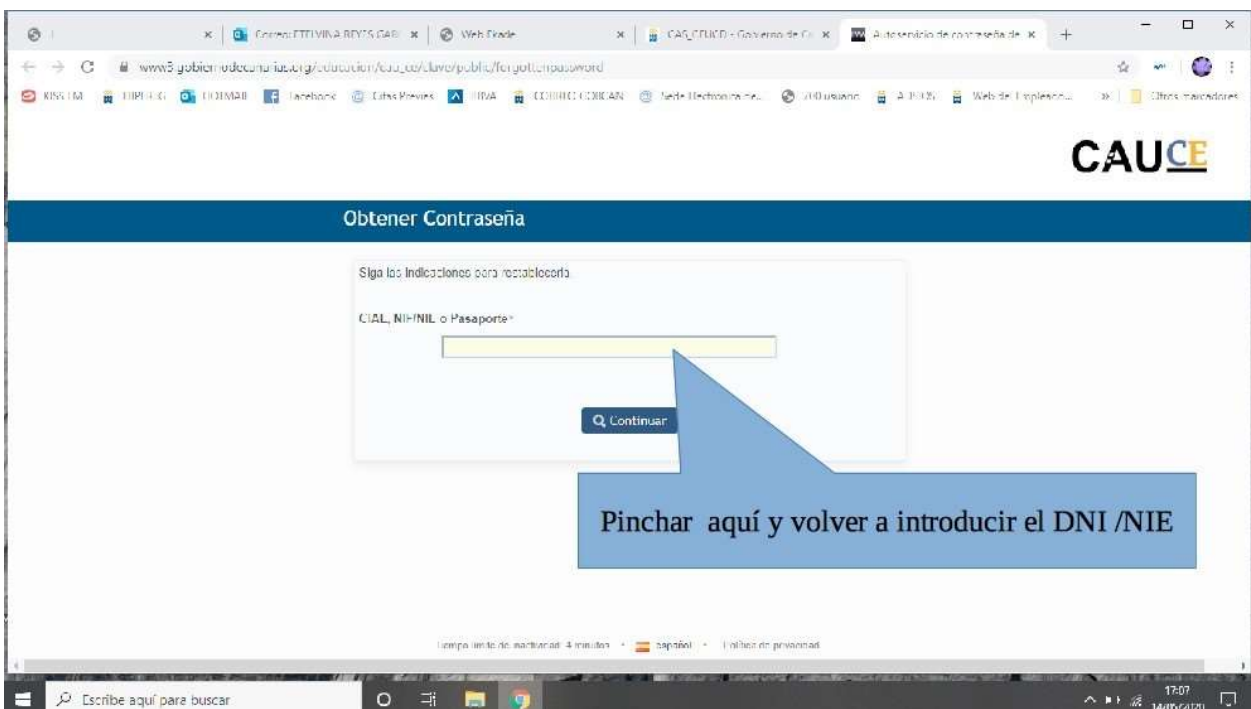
Correo: ETELVINA REYES GARI | Web Grade | CAS CEUCD - Gobierno de C | Autoservicio de contraseña de

www3.gobiernodecanarias.org/education/cau_ce/clave/public/forgottenpassword

KISS FM | HIPERG | HOTMAIL | Facebook | Citas Previas | IRPA | CORREO CCJCAN | Sede Electrónica de... | 700 usuario | A PEXIS | Web del Empleado... | Otros marcadores

CAUCE

Obtener Contraseña

Siga las indicaciones para restablecerla

CIAL, NIF/NIL o Pasaporte*

Continuar

Pinchar aquí y volver a introducir el DNI /NIE

Tiempo límite de inactividad: 4 minutos • Español • Política de privacidad

Escribe aquí para buscar

17:07
14/05/2020